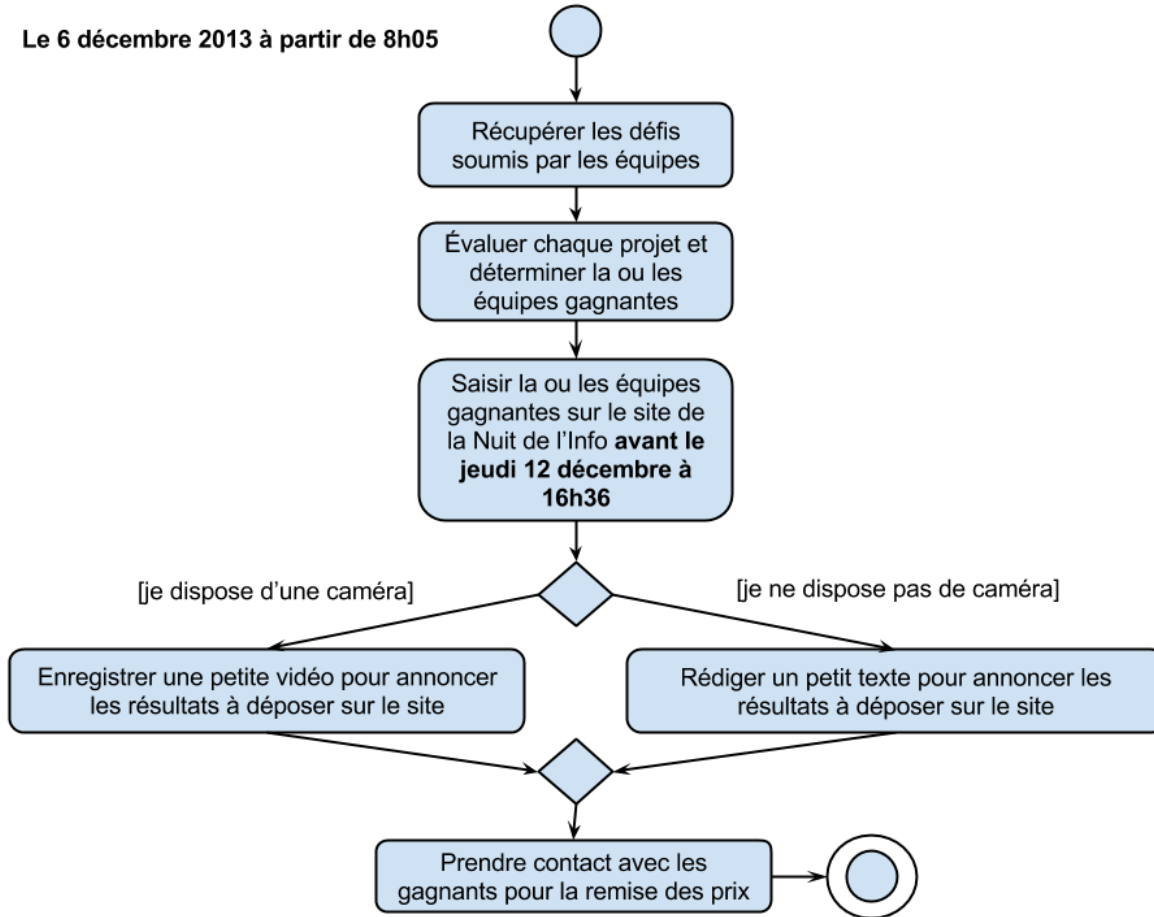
Le 6 décembre 2013 à partir de 8h05

Récupérer les défis soumis par les équipes

Évaluer chaque projet et déterminer la ou les équipes gagnantes

Saisir la ou les équipes gagnantes sur le site de la Nuit de l'Info **avant le jeudi 12 décembre à 16h36**

[je dispose d'une caméra]

[je ne dispose pas de caméra]

Enregistrer une petite vidéo pour annoncer les résultats à déposer sur le site

Rédiger un petit texte pour annoncer les résultats à déposer sur le site

Prendre contact avec les gagnants pour la remise des prix